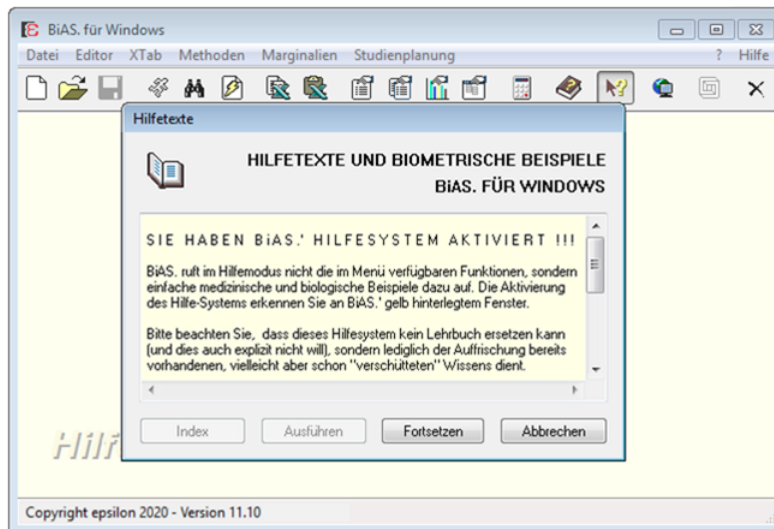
BiAS. für Windows

Datei Editor XTab Methoden Marginalien Studienplanung ? Hilfe

Hilfetexte

HILFETEXTE UND BIOMETRISCHE BEISPIELE
BiAS. FÜR WINDOWS

SIE HABEN BiAS.' HILFESYSTEM AKTIVIERT !!!

BiAS. ruft im Hilfemodus nicht die im Menü verfügbaren Funktionen, sondern einfache medizinische und biologische Beispiele dazu auf. Die Aktivierung des Hilfe-Systems erkennen Sie an BiAS.' gelb hinterlegtem Fenster.

Bitte beachten Sie, dass dieses Hilfesystem kein Lehrbuch ersetzen kann (und dies auch explizit nicht will), sondern lediglich der Auffrischung bereits vorhandenen, vielleicht aber schon "verschütteten" Wissens dient.

Index Ausführen Fortsetzen Abbrechen

Hilf

Copyright epsilon 2020 - Version 11.10